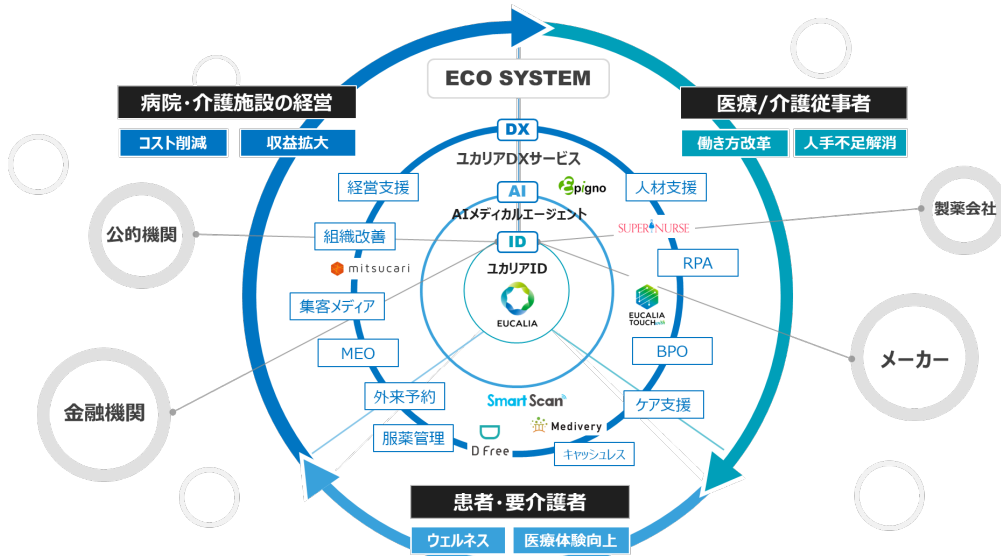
ECO SYSTEM

病院・介護施設の経営

コスト削減

収益拡大

医療/介護従事者

働き方改革

人手不足解消

DX

ユカリアDXサービス

AI

AIメディカルエージェント

ID

ユカリアID

EUCALIA

経営支援

組織改善

mitsucari

集客メディア

MEO

外来予約

服薬管理

人材支援

SUPER NURSE

RPA

EUCALIA TOUCH

BPO

ケア支援

epigno

Smart Scan

D Free

Medivery

キャッシュレス

公的機関

金融機関

製薬会社

メーカー

患者・要介護者

ウェルネス

医療体験向上